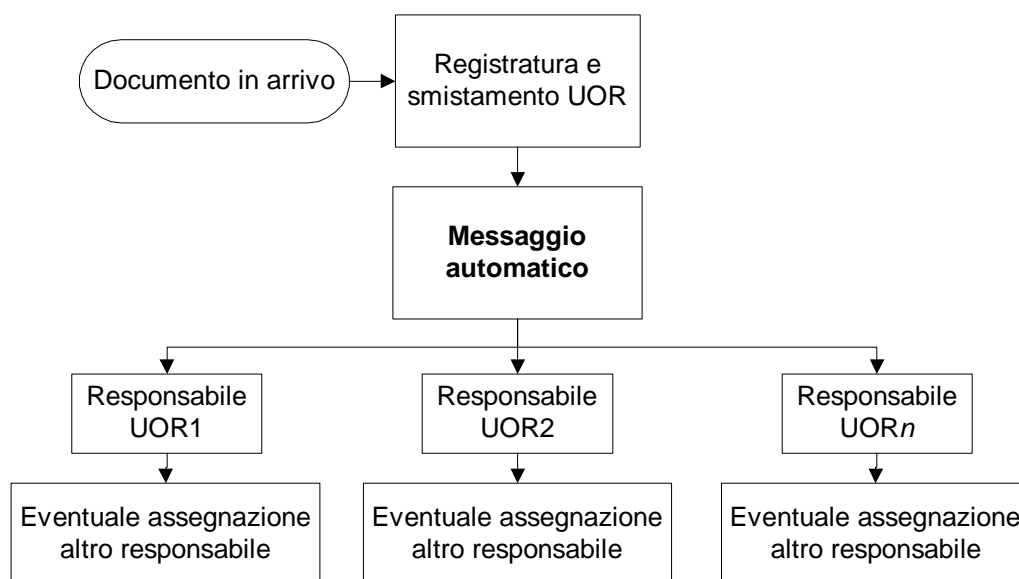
Documento in arrivo

Registratura e smistamento UOR

**Messaggio automatico**

Responsabile UOR1

Responsabile UOR2

Responsabile UOR*n*

Eventuale assegnazione altro responsabile

Eventuale assegnazione altro responsabile

Eventuale assegnazione altro responsabile